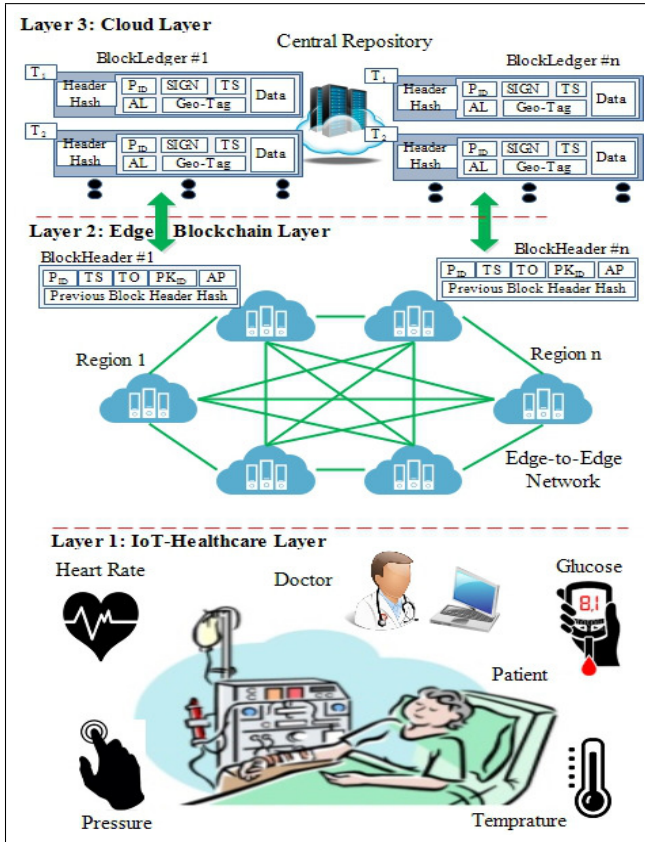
Layer 3: Cloud Layer

BlockLedger #1

Central Repository

BlockLedger #n

$T_1$ Header Hash $P_{ID}$ SIGN TS AL Geo-Tag Data

$T_2$ Header Hash $P_{ID}$ SIGN TS AL Geo-Tag Data

$T_1$ Header Hash $P_{ID}$ SIGN TS AL Geo-Tag Data

$T_2$ Header Hash $P_{ID}$ SIGN TS AL Geo-Tag Data

Layer 2: Edge Blockchain Layer

BlockHeader #1

| $P_{ID}$ | TS | TO | $PK_{ID}$ | AP |
|---|---|---|---|---|
| Previous Block Header Hash | | | | |

BlockHeader #n

| $P_{ID}$ | TS | TO | $PK_{ID}$ | AP |
|---|---|---|---|---|
| Previous Block Header Hash | | | | |

Region 1

Region n

Edge-to-Edge Network

Layer 1: IoT-Healthcare Layer

Heart Rate

Doctor

Glucose

8.1

Patient

Pressure

Temprature